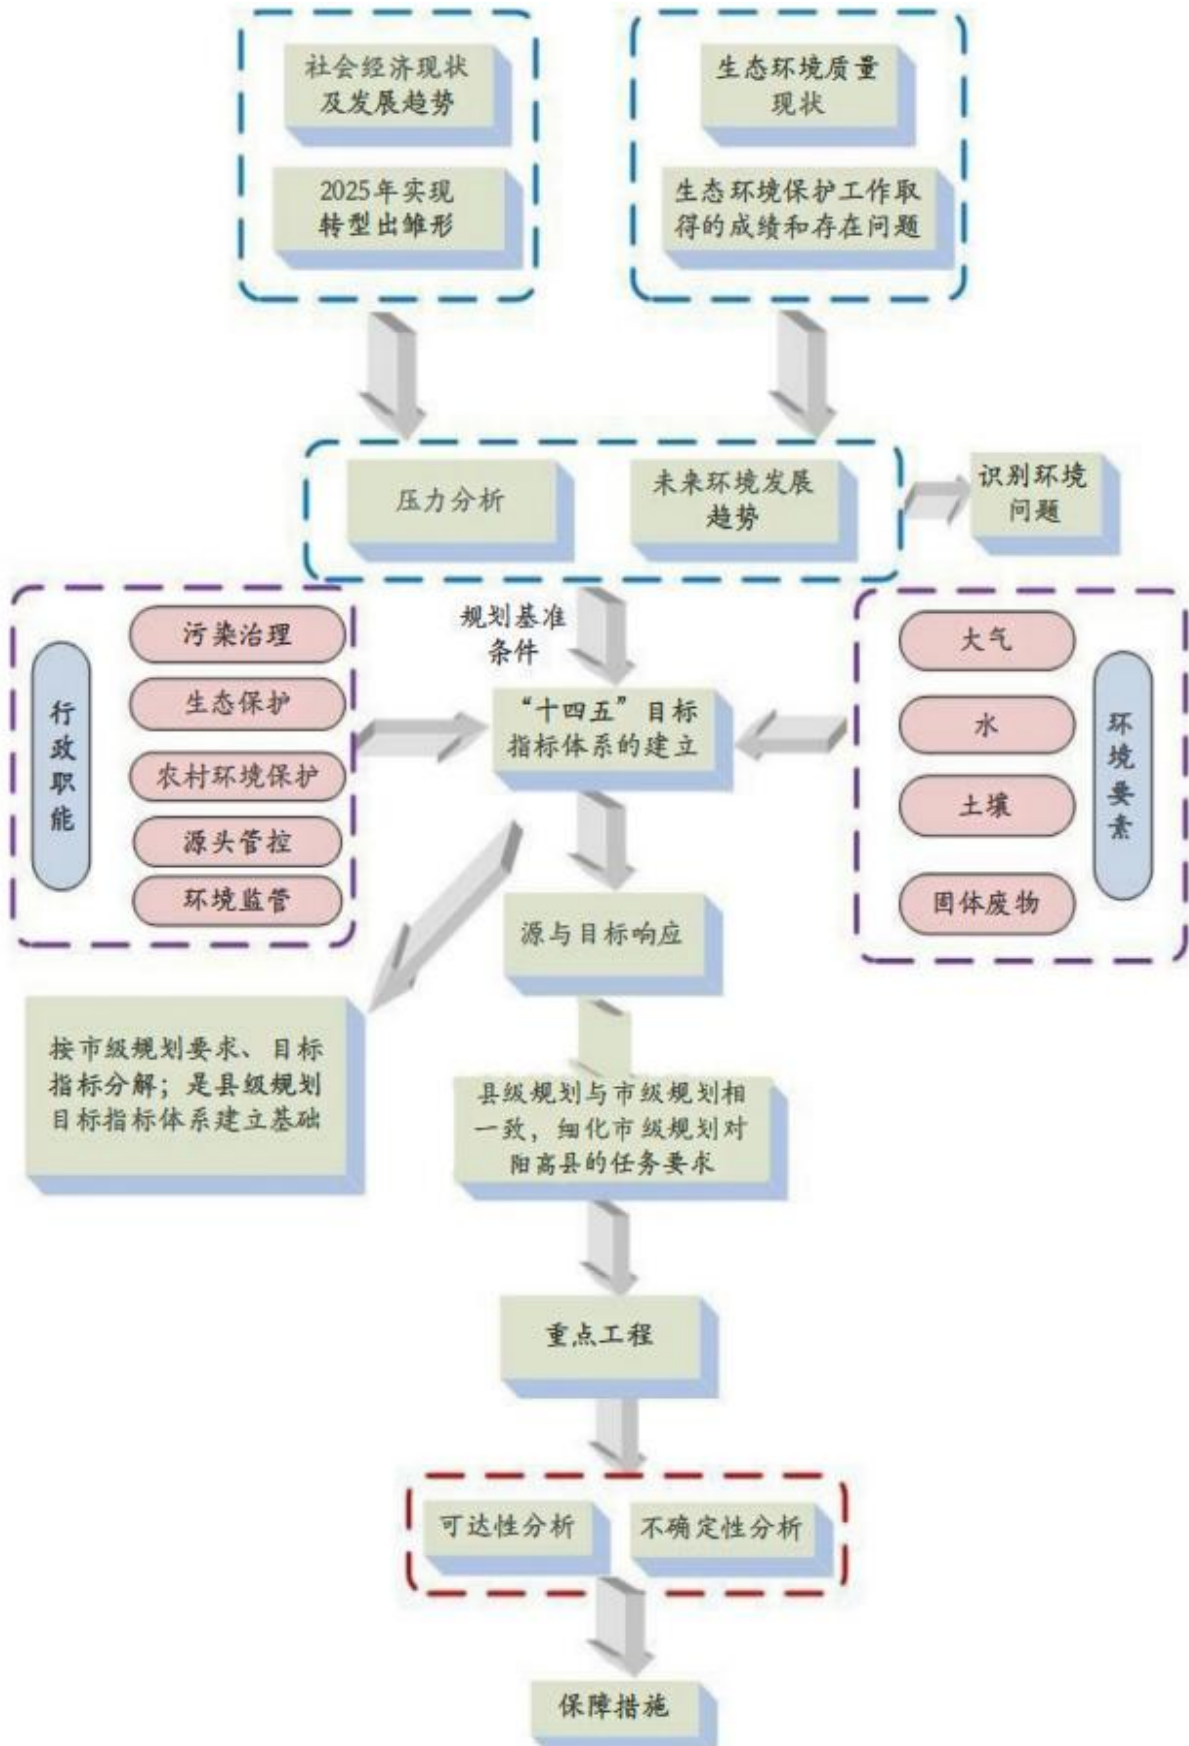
社会经济现状及发展趋势

2025年实现转型出雏形

生态环境质量现状

生态环境保护工作取得的成绩和存在问题

压力分析

未来环境发展趋势

识别环境问题

规划基准条件

行政职能

污染治理

生态保护

农村环境保护

源头管控

环境监管

“十四五”目标指标体系的建立

大气

水

土壤

固体废物

环境要素

源与目标响应

按市级规划要求、目标指标分解；是县级规划目标指标体系建立基础

县级规划与市级规划相一致，细化市级规划对阳高县的任务要求

重点工程

可达性分析

不确定性分析

保障措施